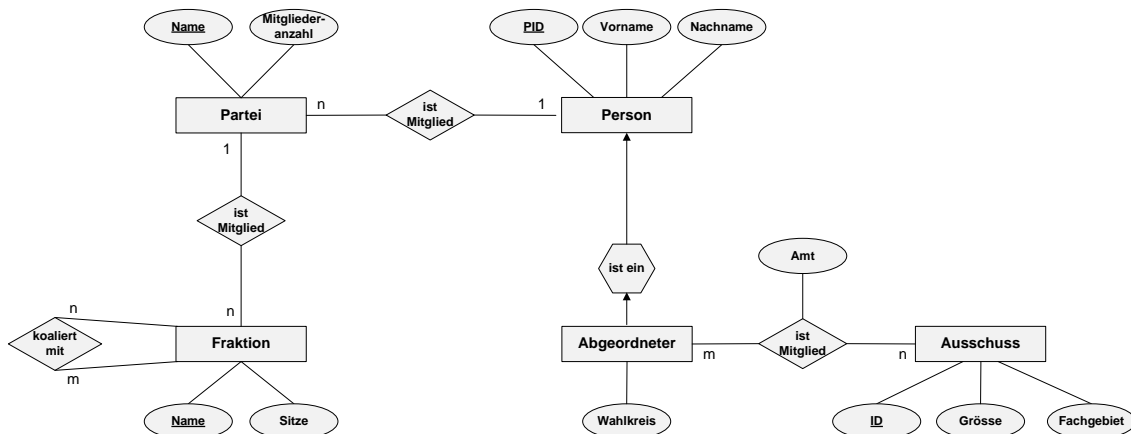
Name

Mitgliederanzahl

PID

Vorname

Nachname

Partei

n

ist Mitglied

1

Person

1

ist Mitglied

ist ein

Amt

n

n

koaliert mit

m

Fraktion

Abgeordneter

m

ist Mitglied

n

Ausschuss

Name

Sitze

Wahlkreis

ID

Grösse

Fachgebiet